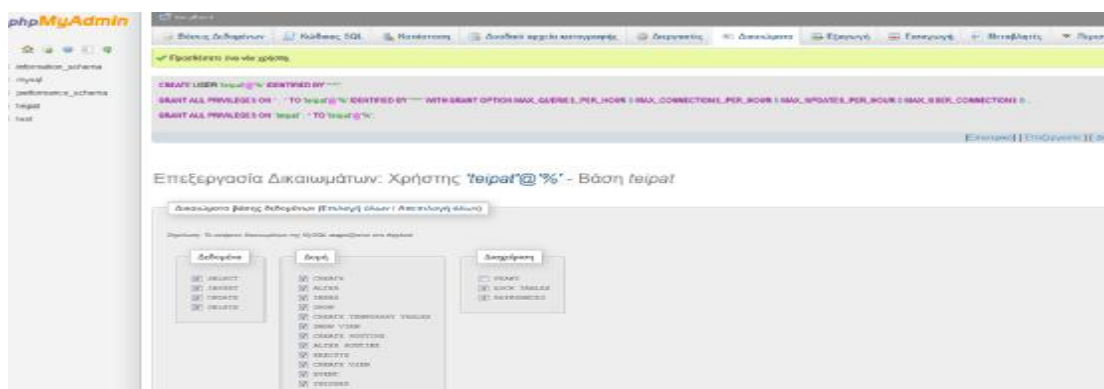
phpMyAdmin

information_schema
mysql
performance_schema
teipat
test

Βάσεις δεδομένων | Κώδικας SQL | Κατάσταση | Διαδικασία αρχείων καταγραφής | Χρήστες | Δικαιώματα | Εξαγωγή | Εισαγωγή | Ρυθμίσεις | Περισ

✓ Προστέθηκε ένα νέο χρήστη.

CREATE USER 'teipat'@'%' IDENTIFIED BY '***';
GRANT ALL PRIVILEGES ON *.* TO 'teipat'@'%' IDENTIFIED BY '***' WITH GRANT OPTION MAX_QUERIES_PER_HOUR 0 MAX_CONNECTIONS_PER_HOUR 0 MAX_UPDATES_PER_HOUR 0 MAX_USER_CONNECTIONS 0;
GRANT ALL PRIVILEGES ON `teipat`.* TO 'teipat'@'%';

[ Επεξεργασία ] [ Επεξεργασία ] [ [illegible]

Επεξεργασία Δικαιωμάτων: Χρήστης 'teipat'@'%' - Βάση teipat

Δικαιώματα βάσης δεδομένων (Επιλογή όλων / Αποεπιλογή όλων)

Σημείωση: Τα ονόματα δικαιωμάτων της MySQL εκφράζονται στα Αγγλικά

Δεδομένα
SELECT
INSERT
UPDATE
DELETE

Δομή
CREATE
ALTER
INDEX
DROP
CREATE TEMPORARY TABLES
SHOW VIEW
CREATE ROUTINE
ALTER ROUTINE
EXECUTE
CREATE VIEW
EVENT
TRIGGER

Διαχείριση
GRANT
LOCK TABLES
REFERENCES